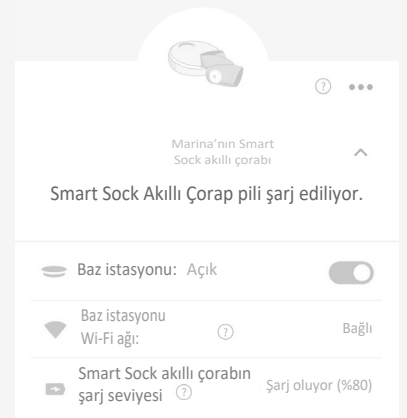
?
•••

Marina'nın Smart Sock akıllı çorabı

Smart Sock Akıllı Çorap pili şarj ediliyor.

Baz istasyonu: Açık

Baz istasyonu Wi-Fi ağı: ?
Bağlı

Smart Sock akıllı çorabın şarj seviyesi ?
Şarj oluyor (%80)